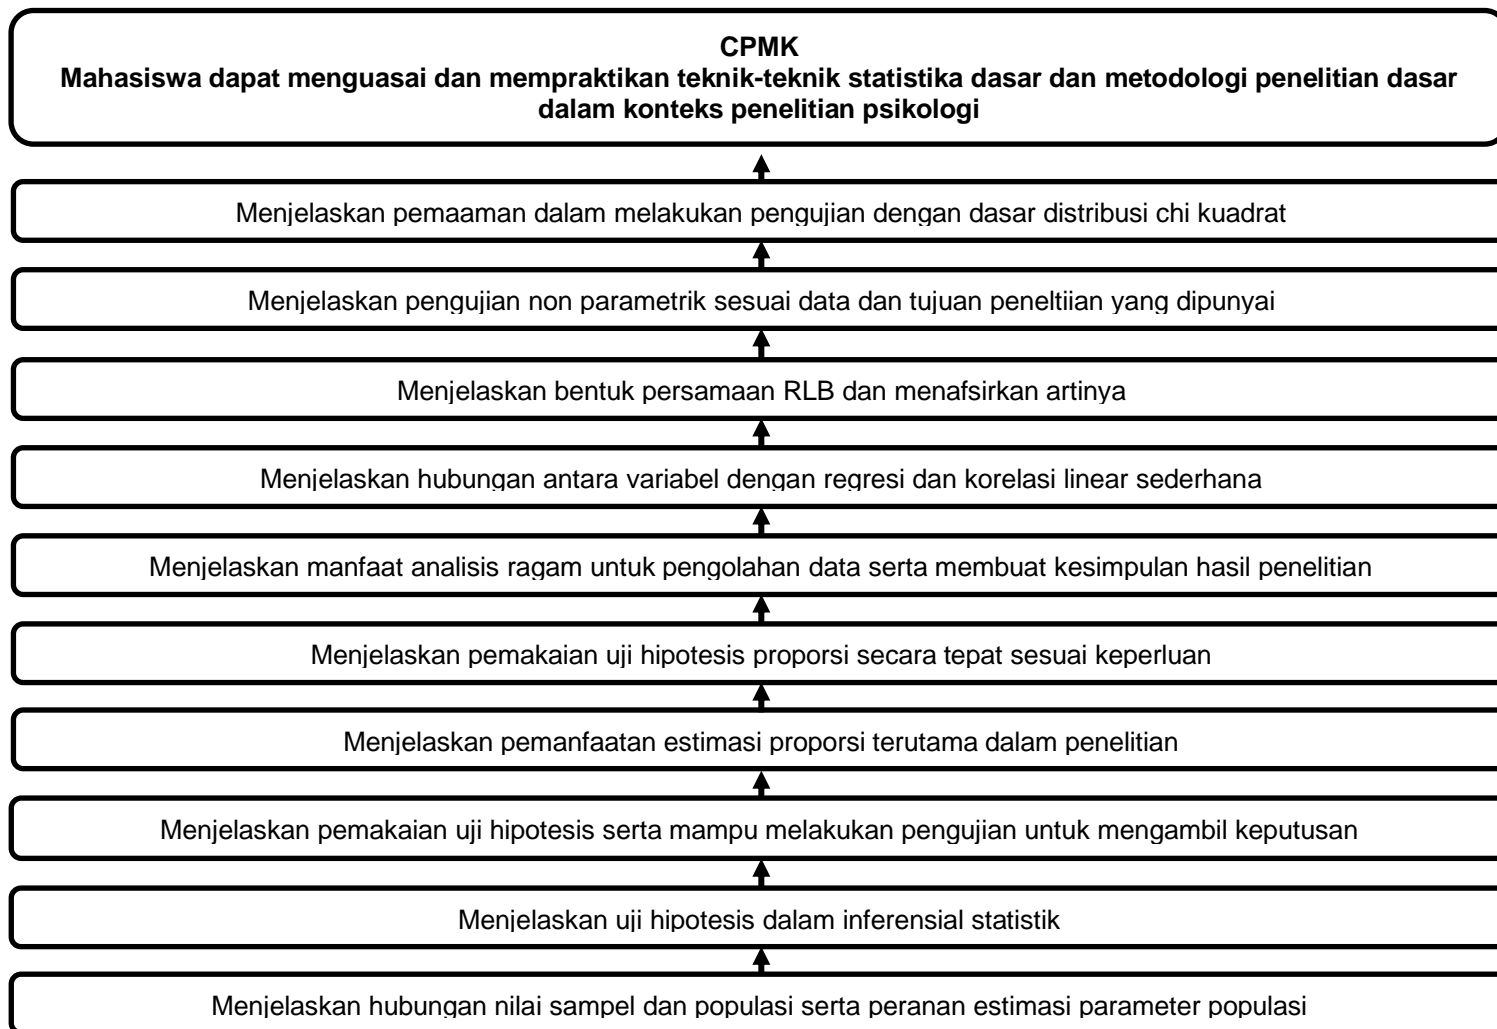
CPMK
Mahasiswa dapat menguasai dan mempraktikan teknik-teknik statistika dasar dan metodologi penelitian dasar dalam konteks penelitian psikologi

Menjelaskan pemaaman dalam melakukan pengujian dengan dasar distribusi chi kuadrat

Menjelaskan pengujian non parametrik sesuai data dan tujuan peneltiian yang dipunyai

Menjelaskan bentuk persamaan RLB dan menafsirkan artinya

Menjelaskan hubungan antara variabel dengan regresi dan korelasi linear sederhana

Menjelaskan manfaat analisis ragam untuk pengolahan data serta membuat kesimpulan hasil penelitian

Menjelaskan pemakaian uji hipotesis proporsi secara tepat sesuai keperluan

Menjelaskan pemanfaatan estimasi proporsi terutama dalam penelitian

Menjelaskan pemakaian uji hipotesis serta mampu melakukan pengujian untuk mengambil keputusan

Menjelaskan uji hipotesis dalam inferensial statistik

Menjelaskan hubungan nilai sampel dan populasi serta peranan estimasi parameter populasi